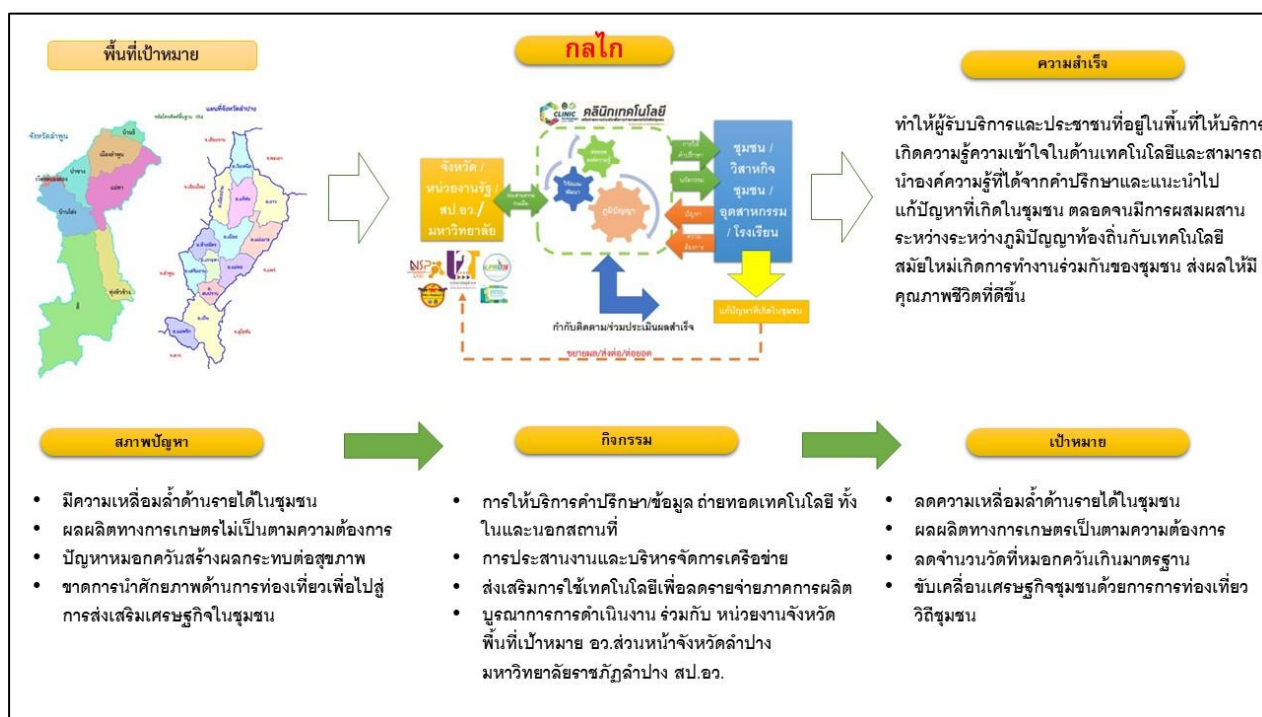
พื้นที่เป้าหมาย

กลไก

ความสำเร็จ

คลินิกเทคโนโลยี

จังหวัด / หน่วยงานรัฐ / สป.อว. / มหาวิทยาลัย

ชุมชน / วิสาหกิจชุมชน / อุตสาหกรรม / โรงเรียน

ภูมิปัญญา

แก้ปัญหาที่เกิดในชุมชน

กำกับติดตามร่วมประเมินผลสำเร็จ

ขยายผล/ส่งต่อ/ต่อยอด

ทำให้ผู้รับบริการและประชาชนที่อยู่ในพื้นที่ให้บริการเกิดความรู้ความเข้าใจในด้านเทคโนโลยีและสามารถนำองค์ความรู้ที่ได้จากคำปรึกษาและแนะนำไปแก้ปัญหาที่เกิดในชุมชน ตลอดจนมีการผสมผสานระหว่างระหว่างภูมิปัญญาท้องถิ่นกับเทคโนโลยีสมัยใหม่เกิดการทำงานร่วมกันของชุมชน ส่งผลให้มีคุณภาพชีวิตที่ดีขึ้น

สภาพปัญหา

กิจกรรม

เป้าหมาย

• มีความเหลื่อมล้ำด้านรายได้ในชุมชน
• ผลผลิตทางการเกษตรไม่เป็นตามความต้องการ
• ปัญหาหมอกควันสร้างผลกระทบต่อสุขภาพ
• ขาดการนำศักยภาพด้านการท่องเที่ยวเพื่อไปสู่การส่งเสริมเศรษฐกิจในชุมชน

• การให้บริการคำปรึกษา/ข้อมูล ถ่ายทอดเทคโนโลยี ทั้งในและนอกสถานที่
• การประสานงานและบริหารจัดการเครือข่าย
• ส่งเสริมการใช้เทคโนโลยีเพื่อลดรายจ่ายภาคการผลิต
• บูรณาการการดำเนินงาน ร่วมกับ หน่วยงานจังหวัดพื้นที่เป้าหมาย อว.ส่วนหน้าจังหวัดลำปาง มหาวิทยาลัยราชภัฏลำปาง สป.อว.

• ลดความเหลื่อมล้ำด้านรายได้ในชุมชน
• ผลผลิตทางการเกษตรเป็นตามความต้องการ
• ลดจำนวนวัดที่หมอกควันเกินมาตรฐาน
• ขับเคลื่อนเศรษฐกิจชุมชนด้วยการการท่องเที่ยววิถีชุมชน